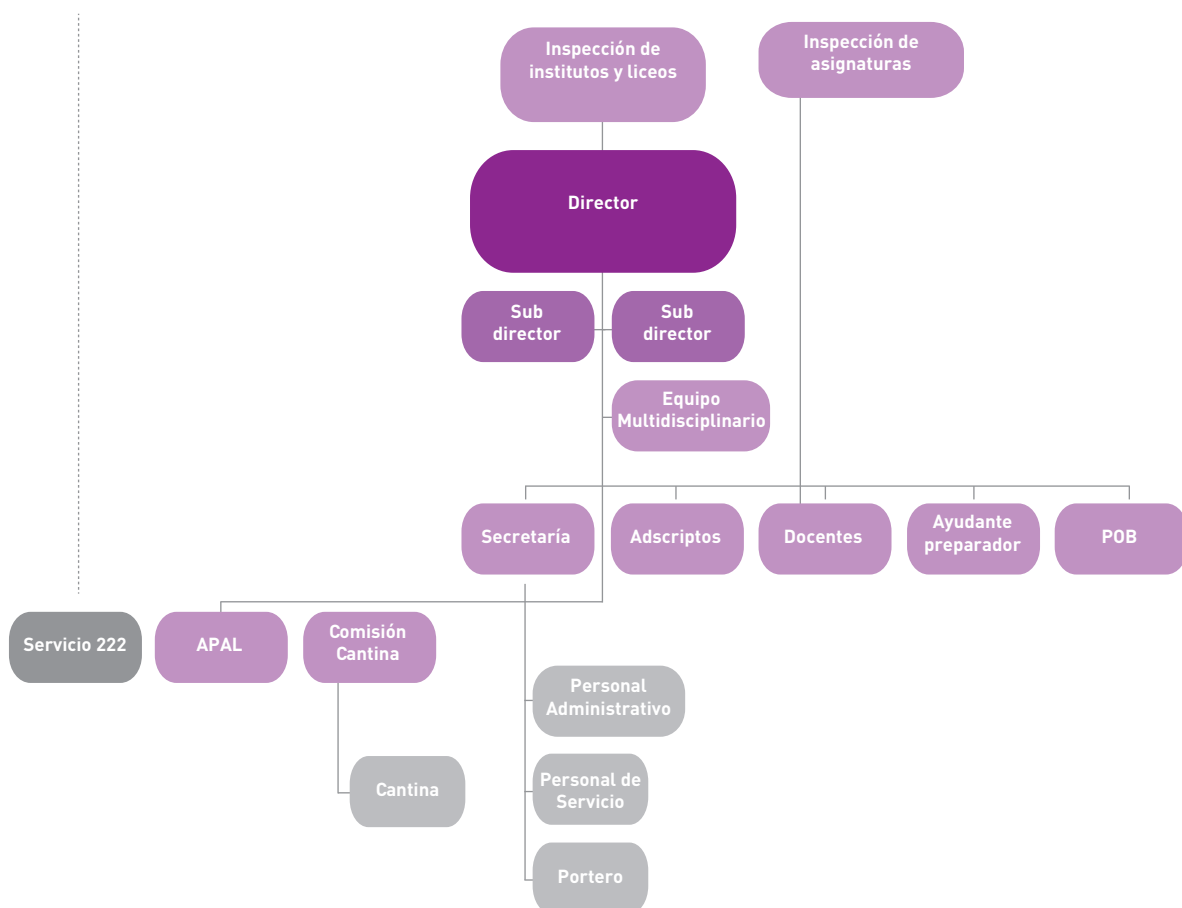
Inspección de institutos y liceos

Inspección de asignaturas

Director

Sub director

Sub director

Equipo Multidisciplinario

Secretaría

Adscriptos

Docentes

Ayudante preparador

POB

Servicio 222

APAL

Comisión Cantina

Personal Administrativo

Cantina

Personal de Servicio

Portero